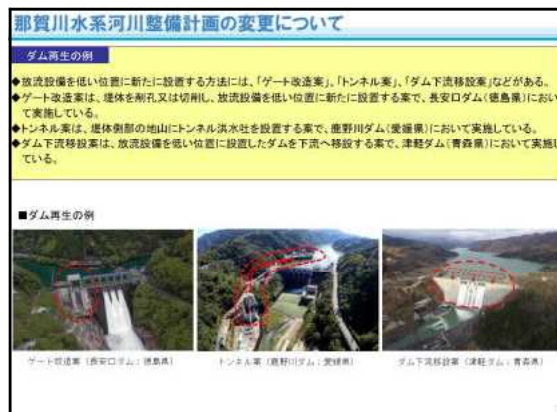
那賀川水系河川整備計画の変更について

ダム再生の例

◆放流設備を低い位置に新たに設置する方法には、「ゲート改造案」、「トンネル案」、「ダム下流移設案」などがある。
◆ゲート改造案は、堤体を削孔又は切削し、放流設備を低い位置に新たに設置する案で、長安口ダム（徳島県）において実施している。
◆トンネル案は、堤体側部の地山にトンネル洪水吐を設置する案で、鹿野川ダム（愛媛県）において実施している。
◆ダム下流移設案は、放流設備を低い位置に設置したダムを下流へ移設する案で、津軽ダム（青森県）において実施している。

■ダム再生の例

ゲート改造案（長安口ダム：徳島県）

トンネル案（鹿野川ダム：愛媛県）

ダム下流移設案（津軽ダム：青森県）